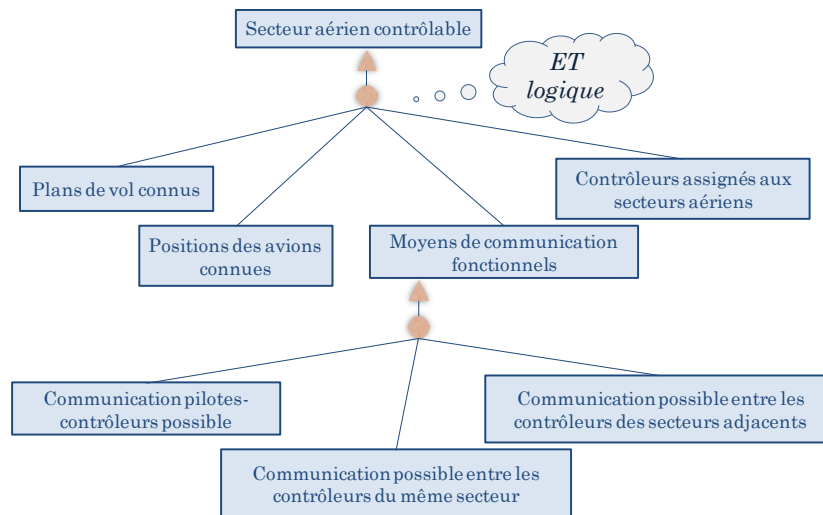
Secteur aérien contrôlable

ET logique

Plans de vol connus

Contrôleurs assignés aux secteurs aériens

Positions des avions connues

Moyens de communication fonctionnels

Communication pilotes-contrôleurs possible

Communication possible entre les contrôleurs des secteurs adjacents

Communication possible entre les contrôleurs du même secteur